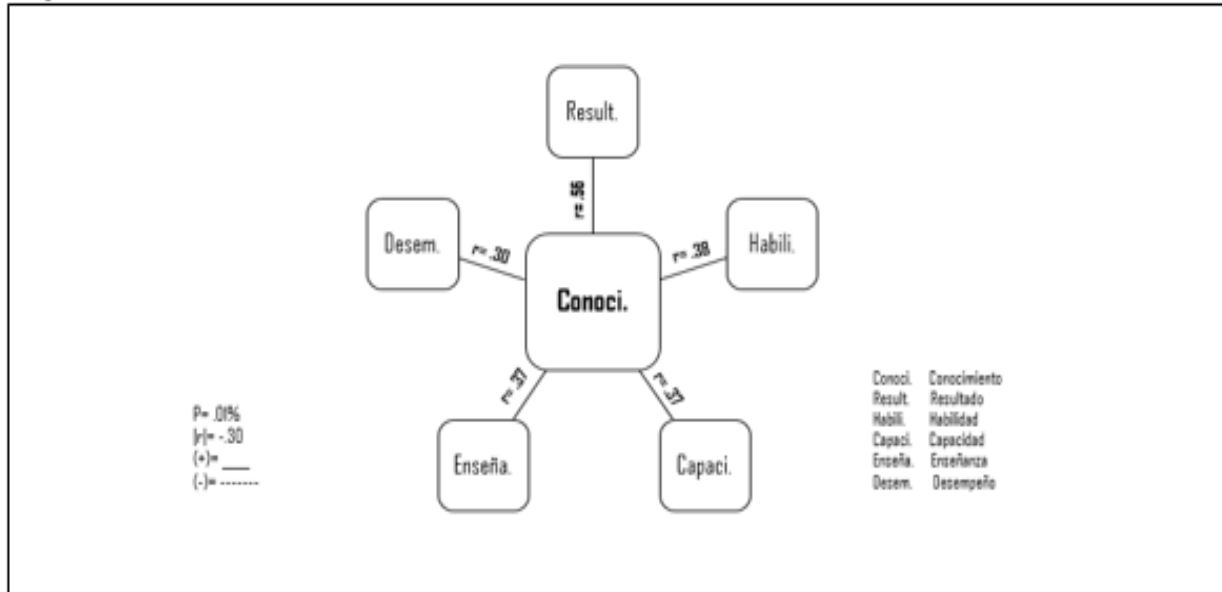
Result.

r= .56

Desem.

r= .30

r= .38

Habili.

Conoci.

r= .37

r= .37

Enseña.

Capaci.

P= .01%
|r|= -.30
(+)= ____
(-)= --------

| Conoci. | Conocimiento |
|---|---|
| Result. | Resultado |
| Habili. | Habilidad |
| Capaci. | Capacidad |
| Enseña. | Enseñanza |
| Desem. | Desempeño |